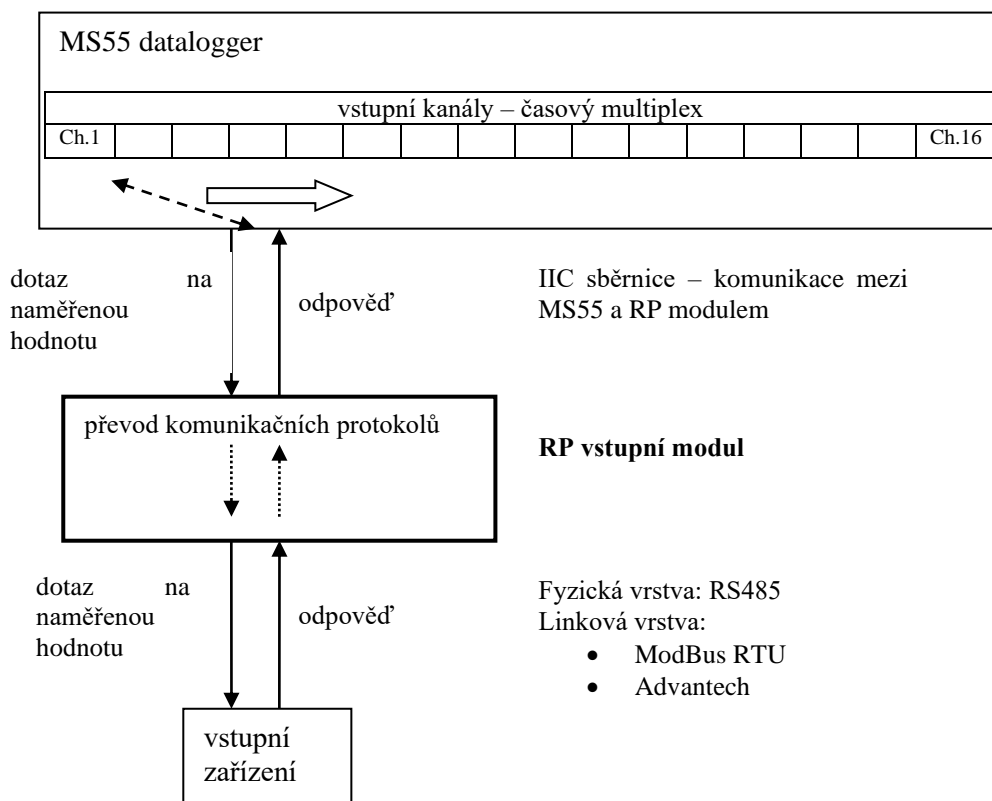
MS55 datalogger

vstupní kanály – časový multiplex

Ch.1

Ch.16

dotaz na naměřenou hodnotu

odpověď

IIC sběrnice – komunikace mezi MS55 a RP modulem

převod komunikačních protokolů

RP vstupní modul

dotaz na naměřenou hodnotu

odpověď

Fyzická vrstva: RS485
Linková vrstva:
- ModBus RTU
- Advantech

vstupní zařízení